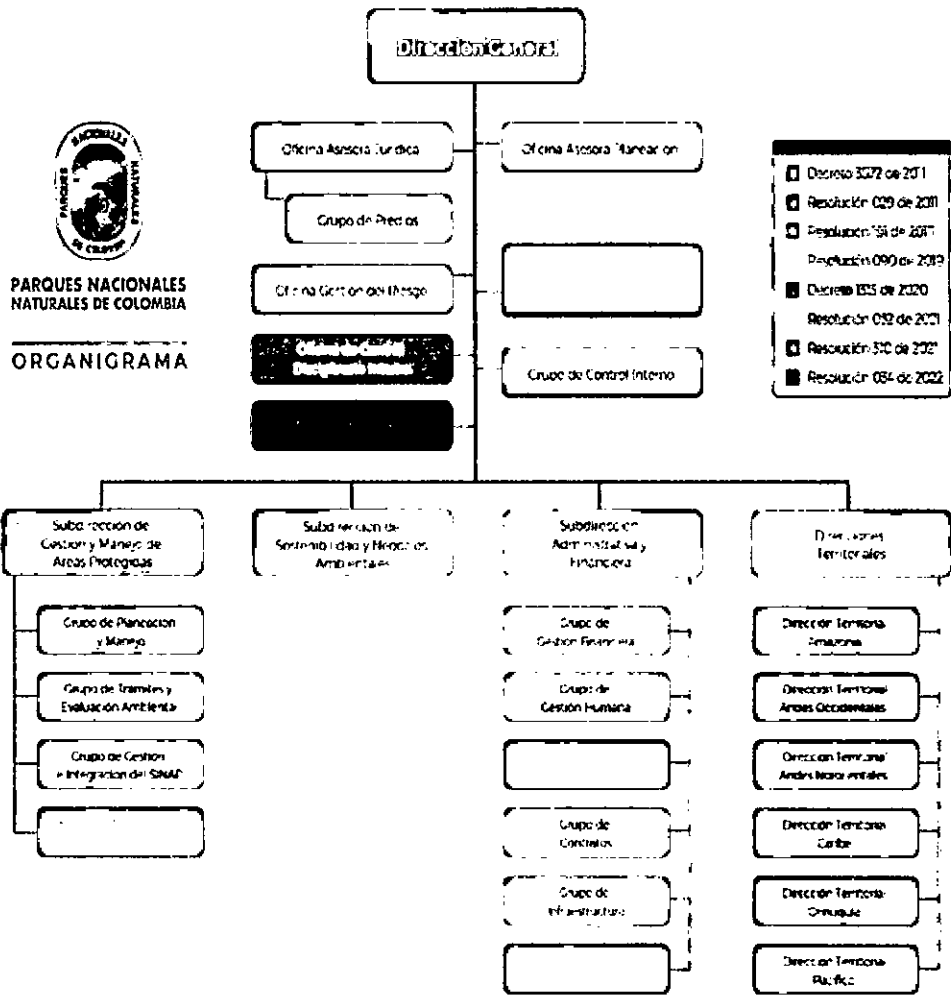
Dirección General

PARQUES NACIONALES NATURALES DE COLOMBIA

ORGANIGRAMA

Oficina Asesora Jurídica

Grupo de Predios

Oficina Gestión del Riesgo

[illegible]

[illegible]

Oficina Asesora Planeación

Grupo de Control Interno

Decreto 3572 de 2011
Resolución 029 de 2011
Resolución 151 de 2011
Resolución 090 de 2019
Decreto 1535 de 2020
Resolución 032 de 2021
Resolución 310 de 2021
Resolución 034 de 2022

Subdirección de Gestión y Manejo de Areas Protegidas

Grupo de Planeación y Manejo

Grupo de Trámites y Evaluación Ambiental

Grupo de Gestión e Integración del SINAP

Subdirección de Sostenibilidad y Negocios Ambientales

Subdirección Administrativa y Financiera

Grupo de Gestión Financiera

Grupo de Gestión Humana

Grupo de Contratos

Grupo de Infraestructura

Direcciones Territoriales

Dirección Territorial Amazonia

Dirección Territorial Andes Occidentales

Dirección Territorial Andes Nororientales

Dirección Territorial Caribe

Dirección Territorial Orinoquia

Dirección Territorial Pacífico